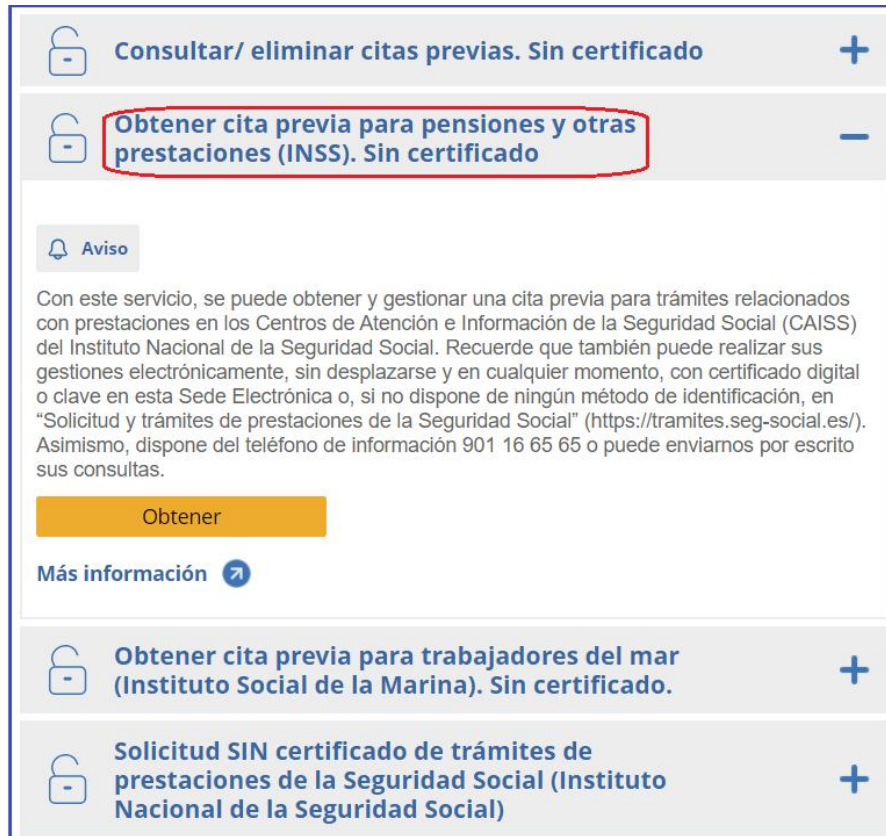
Consultar/ eliminar citas previas. Sin certificado +

Obtener cita previa para pensiones y otras prestaciones (INSS). Sin certificado −

Aviso

Con este servicio, se puede obtener y gestionar una cita previa para trámites relacionados con prestaciones en los Centros de Atención e Información de la Seguridad Social (CAISS) del Instituto Nacional de la Seguridad Social. Recuerde que también puede realizar sus gestiones electrónicamente, sin desplazarse y en cualquier momento, con certificado digital o clave en esta Sede Electrónica o, si no dispone de ningún método de identificación, en "Solicitud y trámites de prestaciones de la Seguridad Social" (https://tramites.seg-social.es/). Asimismo, dispone del teléfono de información 901 16 65 65 o puede enviarnos por escrito sus consultas.

Obtener

Más información

Obtener cita previa para trabajadores del mar (Instituto Social de la Marina). Sin certificado. +

Solicitud SIN certificado de trámites de prestaciones de la Seguridad Social (Instituto Nacional de la Seguridad Social) +